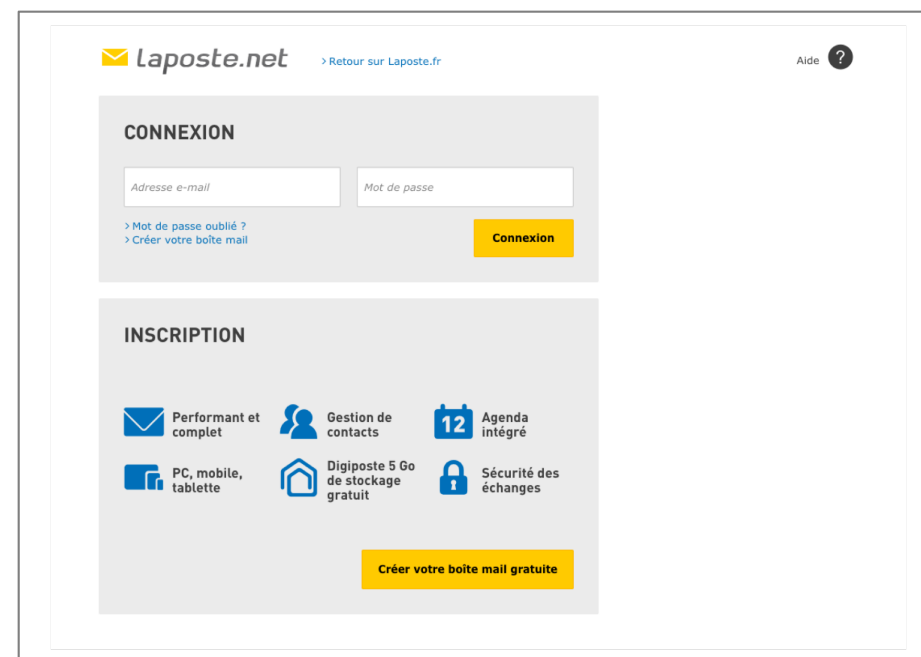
laposte.net

> Retour sur Laposte.fr

Aide ?

CONNEXION

Adresse e-mail

Mot de passe

> Mot de passe oublié ?
> Créer votre boîte mail

Connexion

INSCRIPTION

Performant et complet

Gestion de contacts

12

Agenda intégré

PC, mobile, tablette

Digiposte 5 Go de stockage gratuit

Sécurité des échanges

Créer votre boîte mail gratuite